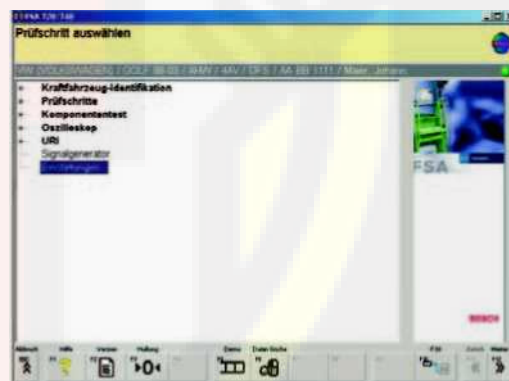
Prüfschritt auswählen

VW (VOLKSWAGEN) / GOLF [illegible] / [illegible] / 4AV / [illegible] / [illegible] / Maier, Johann

Kraftfahrzeug-Identifikation
Prüfschritte
Komponententest
Oszilloskop
URI
Signalgenerator
Einstellungen

FSA

BOSCH

Abbruch
Hilfe
Version
Halbzug
Demo
Daten Suche
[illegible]
Zurück
Weiter